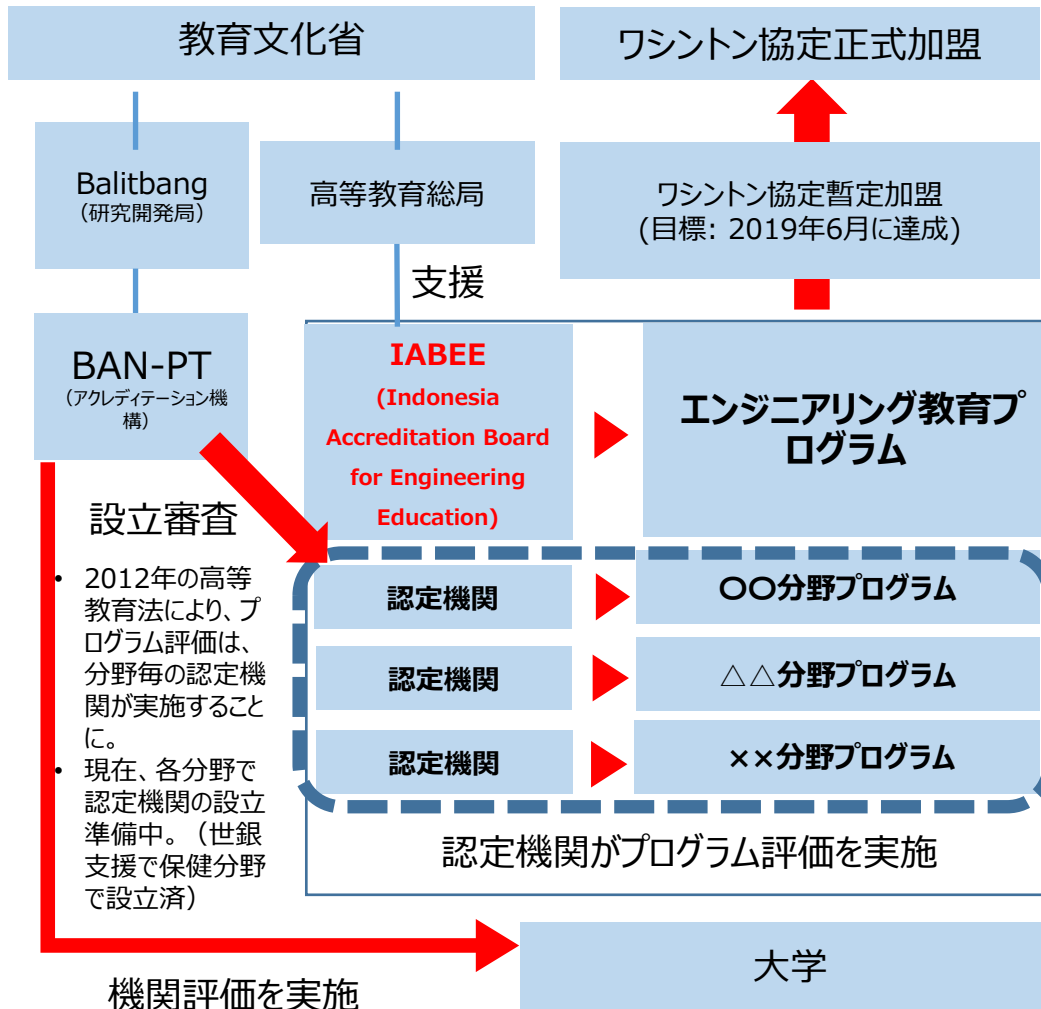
教育文化省

ワシントン協定正式加盟

Balitbang
（研究開発局）

高等教育総局

ワシントン協定暫定加盟
(目標: 2019年6月に達成)

支援

BAN-PT
（アクレディテーション機構）

IABEE
(Indonesia Accreditation Board for Engineering Education)

エンジニアリング教育プログラム

設立審査

• 2012年の高等教育法により、プログラム評価は、分野毎の認定機関が実施することに。
• 現在、各分野で認定機関の設立準備中。（世銀支援で保健分野で設立済）

認定機関

〇〇分野プログラム

認定機関

△△分野プログラム

認定機関

××分野プログラム

認定機関がプログラム評価を実施

大学

機関評価を実施